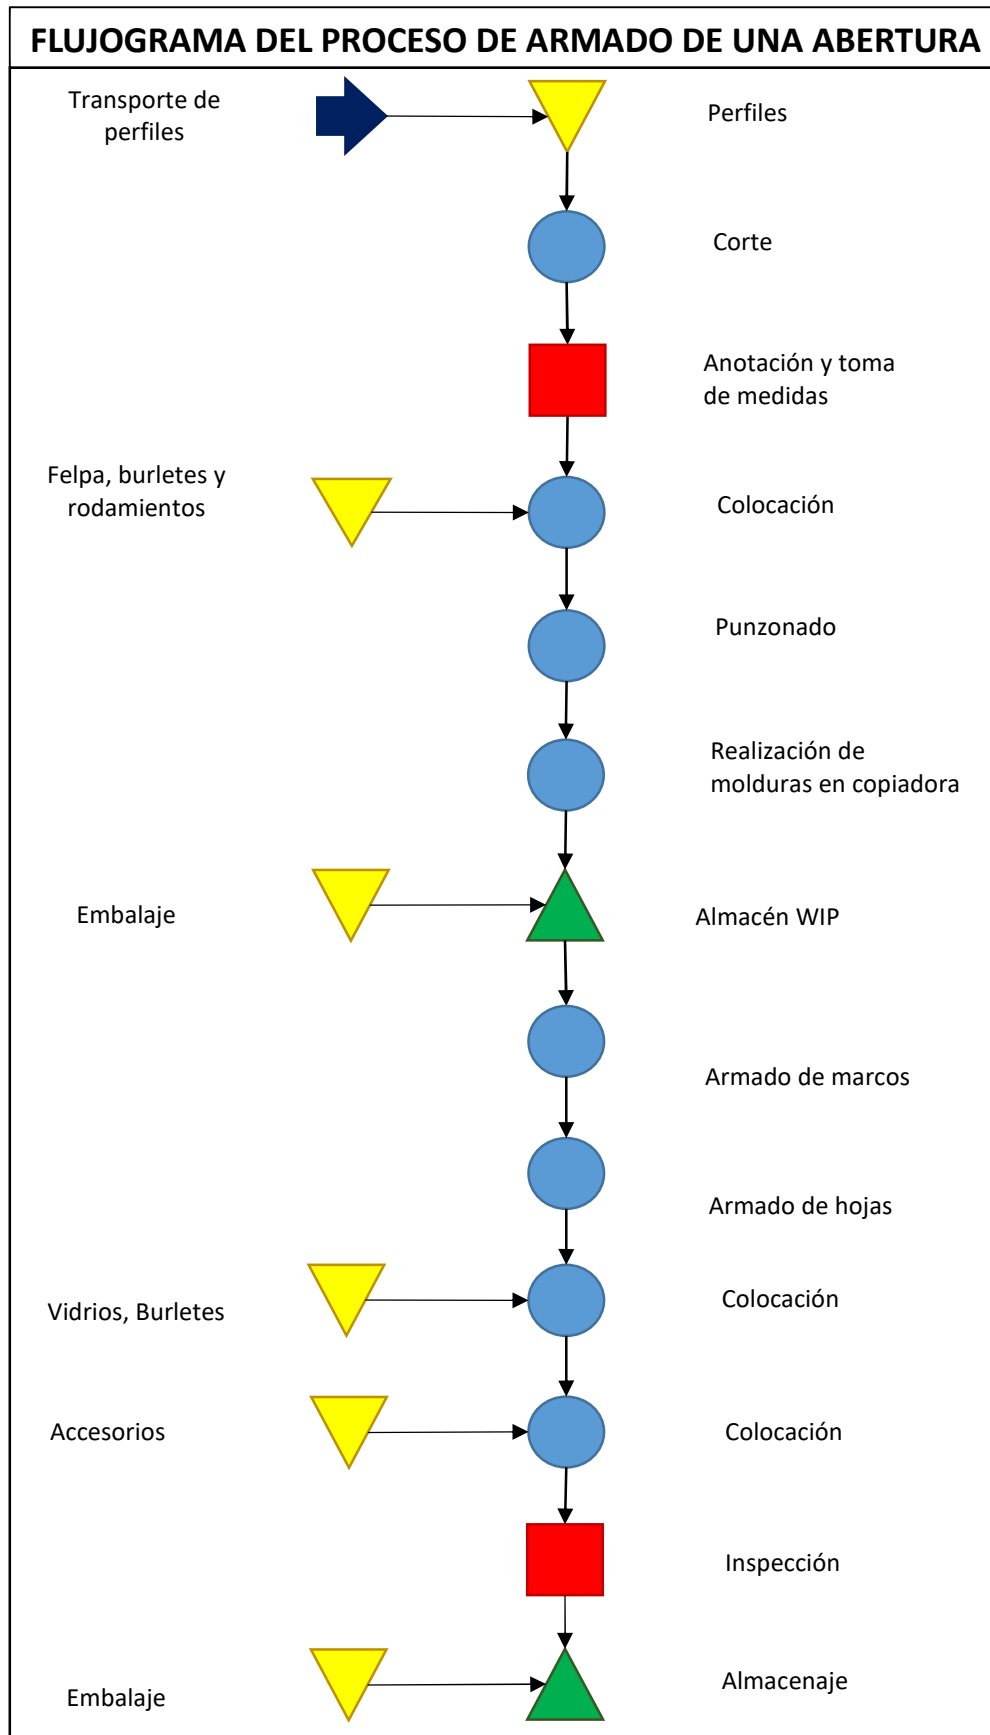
FLUJOGRAMA DEL PROCESO DE ARMADO DE UNA ABERTURA

Transporte de perfiles

Perfiles

Corte

Anotación y toma de medidas

Felpa, burletes y rodamientos

Colocación

Punzonado

Realización de molduras en copiadora

Embalaje

Almacén WIP

Armado de marcos

Armado de hojas

Vidrios, Burletes

Colocación

Accesorios

Colocación

Inspección

Embalaje

Almacenaje